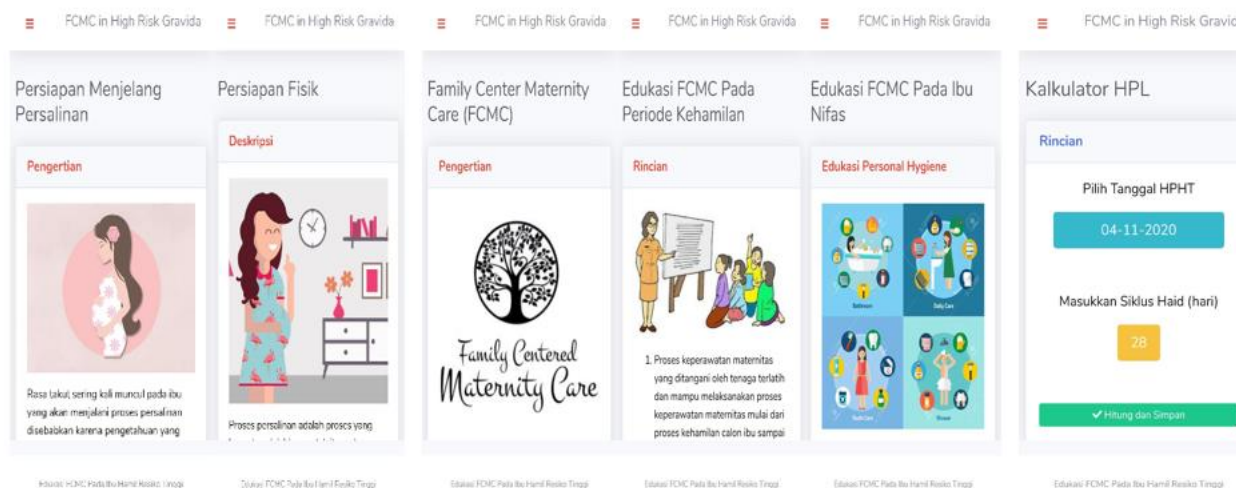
FCMC in High Risk Gravida

Persiapan Menjelang Persalinan

Pengertian

Rasa takut sering kali muncul pada ibu yang akan menjalani proses persalinan disebabkan karena pengetahuan yang

Edukasi FCMC Pada Ibu Hamil Resiko Tinggi

FCMC in High Risk Gravida

Persiapan Fisik

Deskripsi

Proses persalinan adalah proses yang

Edukasi FCMC Pada Ibu Hamil Resiko Tinggi

FCMC in High Risk Gravida

Family Center Maternity Care (FCMC)

Pengertian

Family Centered Maternity Care

Edukasi FCMC Pada Ibu Hamil Resiko Tinggi

FCMC in High Risk Gravida

Edukasi FCMC Pada Periode Kehamilan

Rincian

1. Proses keperawatan maternitas yang ditangani oleh tenaga terlatih dan mampu melaksanakan proses keperawatan maternitas mulai dari proses kehamilan calon ibu sampai

Edukasi FCMC Pada Ibu Hamil Resiko Tinggi

FCMC in High Risk Gravida

Edukasi FCMC Pada Ibu Nifas

Edukasi Personal Hygiene

Bathroom Daily Care Tooth Care Shower

Edukasi FCMC Pada Ibu Hamil Resiko Tinggi

FCMC in High Risk Gravid

Kalkulator HPL

Rincian

Pilih Tanggal HPHT

04-11-2020

Masukkan Siklus Haid (hari)

28

✔ Hitung dan Simpan

Edukasi FCMC Pada Ibu Hamil Resiko Tinggi